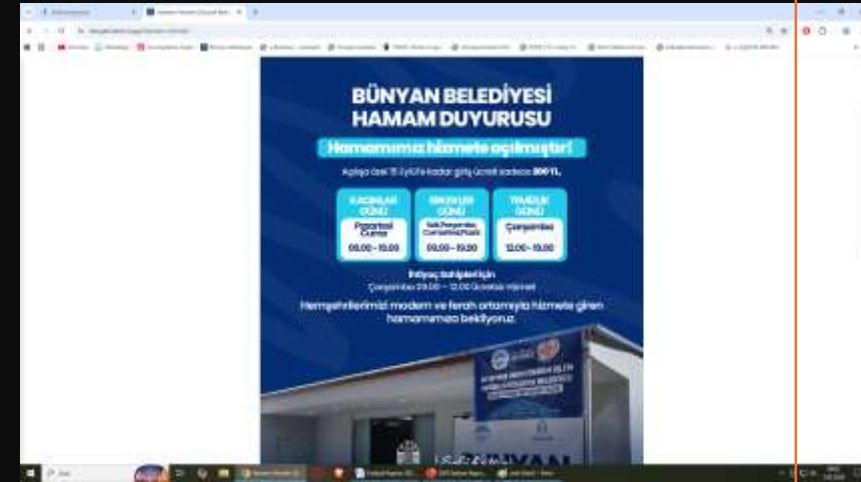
BÜNYAN BELEDİYESİ
HAMAM DUYURUSU

Hamamımız hizmete açılmıştır!

Açılışa özel 15 Eylül'e kadar giriş ücreti sadece 300 TL.

| KADINLAR GÜNÜ | ERKEKLER GÜNÜ | TAKSİLİK GÜNÜ |
|---|---|---|
| Pazartesi Cuma | Salı Perşembe Cumartesi Pazar | Çarşamba |
| 09.00 - 19.00 | 09.00 - 19.00 | 12.00 - 19.00 |

İhtiyaç Sahipleri İçin
Çarşamba 09.00 - 12.00 Ücretsiz Hizmet

Hemşehrilerimizi modern ve ferah ortamıyla hizmete giren hamamımıza bekliyoruz.

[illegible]

BÜNYAN